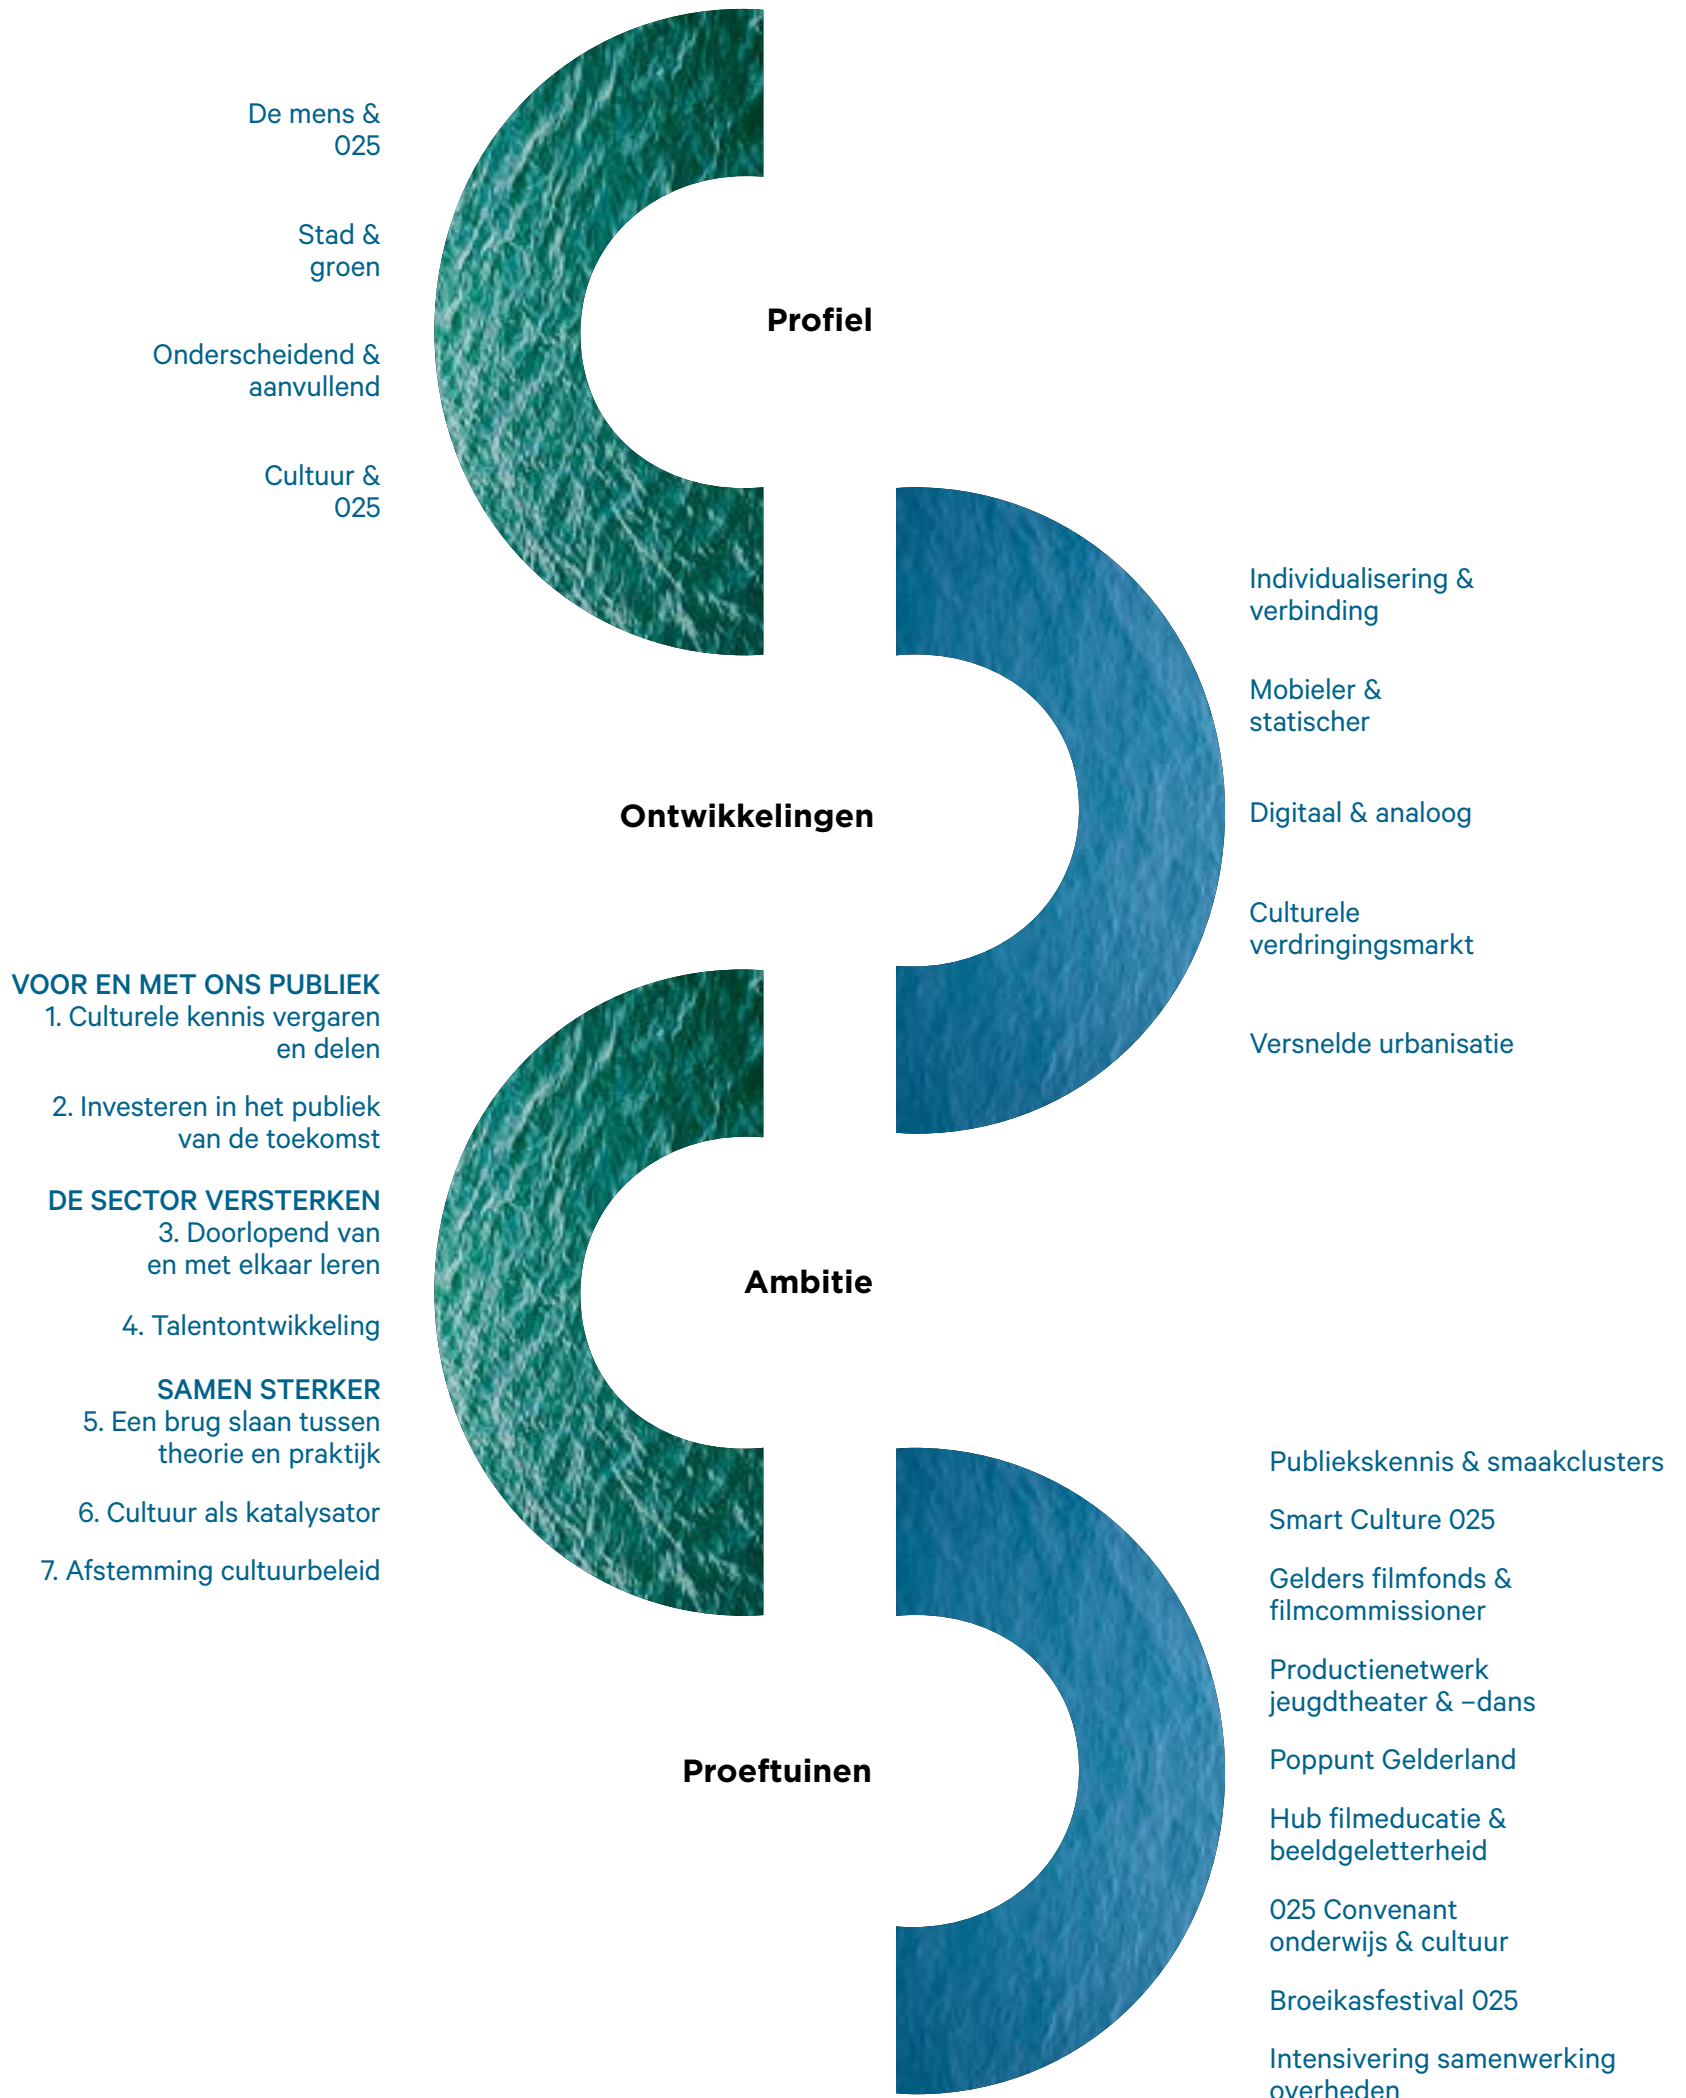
De mens &
025

Stad &
groen

Onderscheidend &
aanvullend

Cultuur &
025

Profiel

Individualisering &
verbinding

Mobieler &
statischer

Ontwikkelingen

Digitaal & analoog

Culturele
verdringingsmarkt

Versnelde urbanisatie

VOOR EN MET ONS PUBLIEK
1. Culturele kennis vergaren en delen

2. Investeren in het publiek van de toekomst

DE SECTOR VERSTERKEN
3. Doorlopend van en met elkaar leren

Ambitie

4. Talentontwikkeling

SAMEN STERKER
5. Een brug slaan tussen theorie en praktijk

6. Cultuur als katalysator

7. Afstemming cultuurbeleid

Publiekskennis & smaakclusters

Smart Culture 025

Gelders filmfonds &
filmcommissioner

Productienetwerk
jeugdtheater & –dans

Proeftuinen

Poppunt Gelderland

Hub filmeducatie &
beeldgeletterheid

025 Convenant
onderwijs & cultuur

Broeikasfestival 025

Intensivering samenwerking
overheden